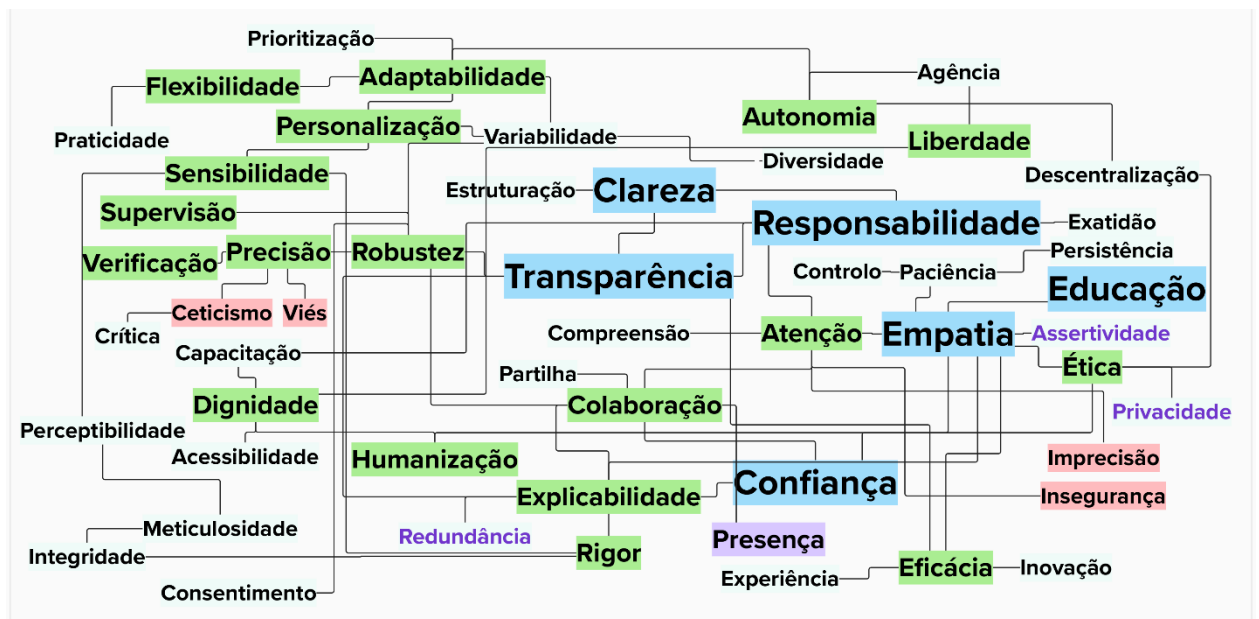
Prioritização
Flexibilidade
Adaptabilidade
Agência
Praticidade
Personalização
Variabilidade
Autonomia
Liberdade
Sensibilidade
Diversidade
Descentralização
Estruturação
Clareza
Supervisão
Responsabilidade
Exatidão
Verificação
Precisão
Robustez
Persistência
Transparência
Controlo
Paciência
Educação
Ceticismo
Viés
Crítica
Compreensão
Atenção
Empatia
Assertividade
Capacitação
Ética
Partilha
Dignidade
Colaboração
Privacidade
Perceptibilidade
Acessibilidade
Humanização
Imprecisão
Confiança
Explicabilidade
Insegurança
Meticulosidade
Redundância
Presença
Integridade
Rigor
Eficácia
Inovação
Experiência
Consentimento